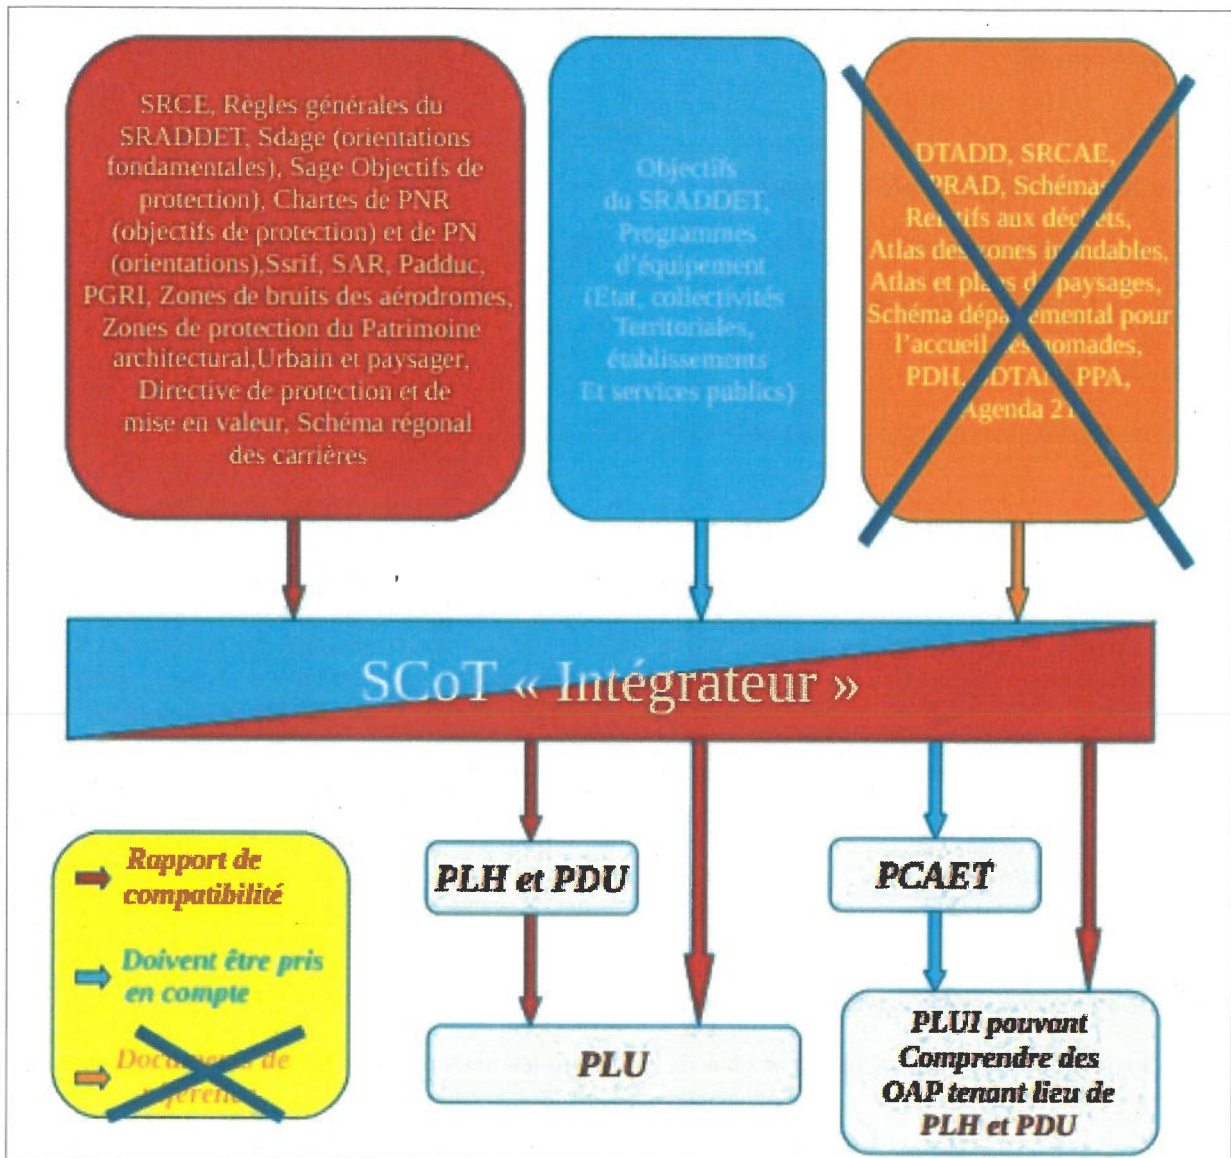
SRCE, Règles générales du SRADDET, Sdage (orientations fondamentales), Sage Objectifs de protection), Chartes de PNR (objectifs de protection) et de PN (orientations),Ssrif, SAR, Padduc, PGRI, Zones de bruits des aérodromes, Zones de protection du Patrimoine architectural,Urbain et paysager, Directive de protection et de mise en valeur, Schéma régonal des carrières

Objectifs du SRADDET, Programmes d'équipement (État, collectivités Territoriales, établissements Et services publics)

DTADD, SRCAE, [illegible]PRAD, Schémas Re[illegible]tifs aux déc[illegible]ets, Atlas des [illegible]ones i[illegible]ndables, Atlas et pla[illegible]s d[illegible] paysages, Schéma dépa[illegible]emental pour l'accueil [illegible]omades, PDH, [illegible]DTA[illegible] PPA, Agenda 21

SCoT « Intégrateur »

Rapport de compatibilité

Doivent être pris en compte

Docu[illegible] de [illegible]érence

PLH et PDU

PCAET

PLU

PLUI pouvant Comprendre des OAP tenant lieu de PLH et PDU